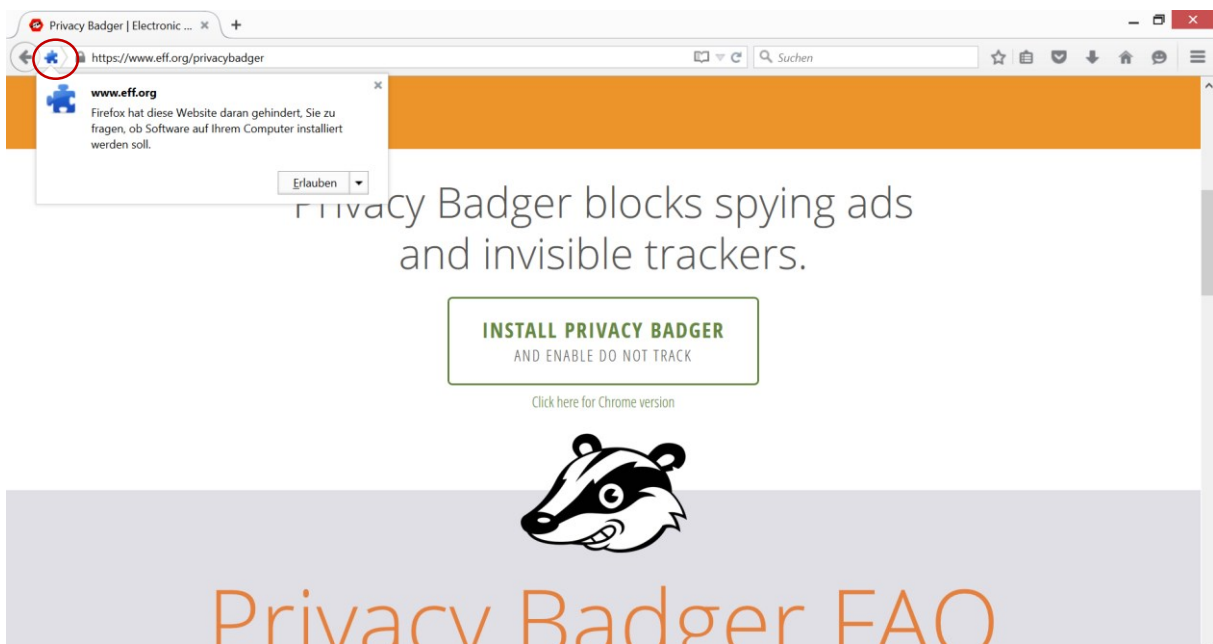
Privacy Badger | Electronic ... ×
+
https://www.eff.org/privacybadger
Suchen

www.eff.org
Firefox hat diese Website daran gehindert, Sie zu fragen, ob Software auf Ihrem Computer installiert werden soll.
Erlauben

Privacy Badger blocks spying ads and invisible trackers.

INSTALL PRIVACY BADGER
AND ENABLE DO NOT TRACK

Click here for Chrome version

Privacy Badger FAQ